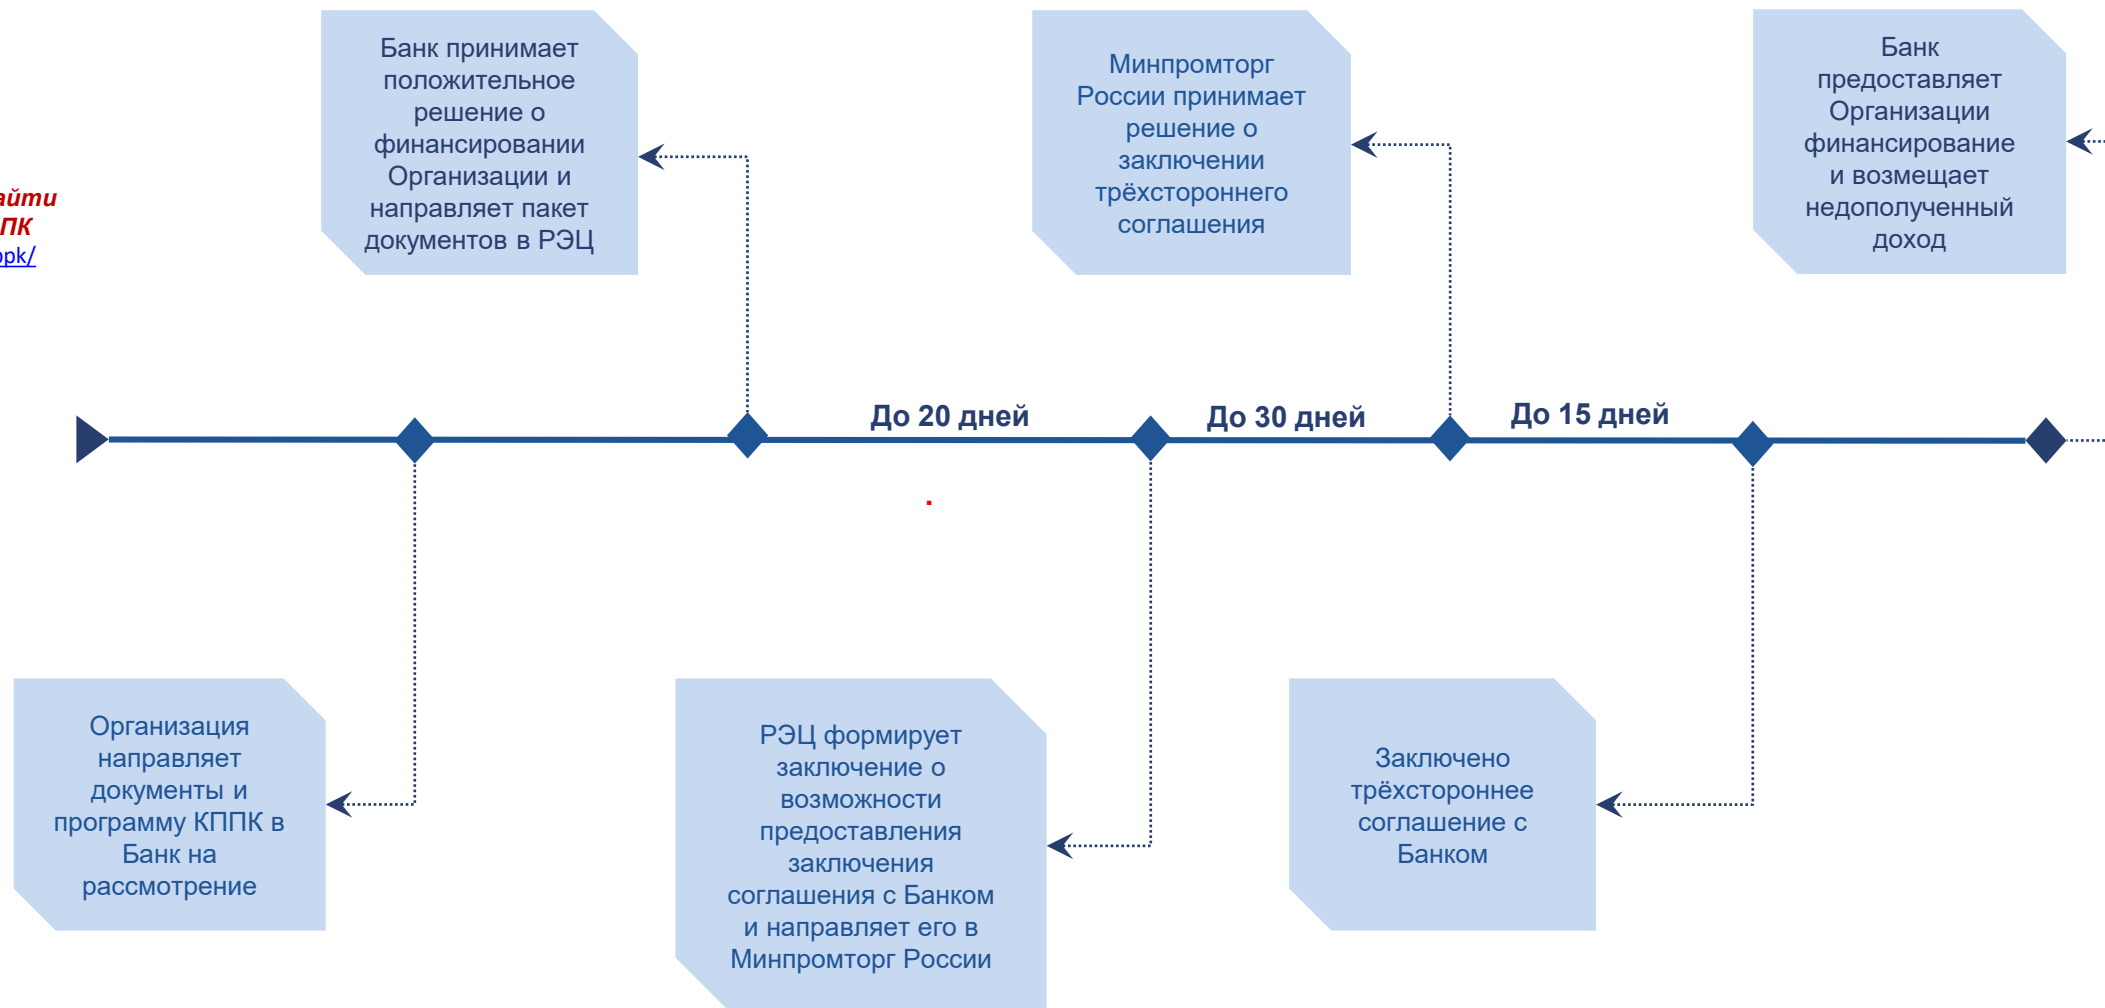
айти
ПК
pk/

Банк принимает положительное решение о финансировании Организации и направляет пакет документов в РЭЦ

Минпромторг России принимает решение о заключении трёхстороннего соглашения

Банк предоставляет Организации финансирование и возмещает недополученный доход

До 20 дней

До 30 дней

До 15 дней

Организация направляет документы и программу КППК в Банк на рассмотрение

РЭЦ формирует заключение о возможности предоставления заключения соглашения с Банком и направляет его в Минпромторг России

Заключено трёхстороннее соглашение с Банком